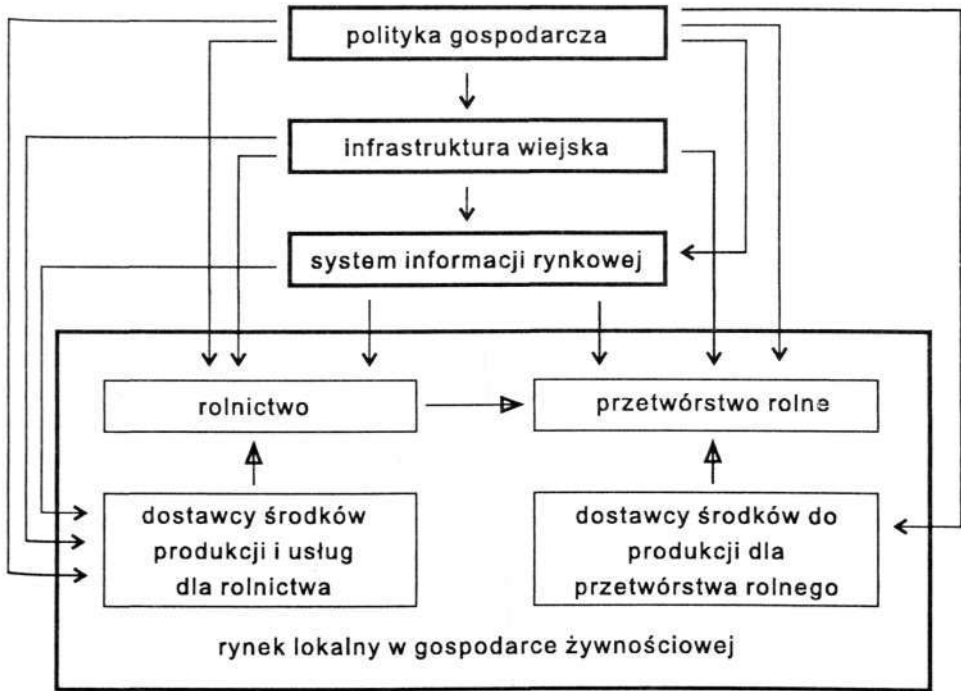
polityka gospodarcza

infrastruktura wiejska

system informacji rynkowej

rolnictwo

przetwórstwo rolne

dostawcy środków produkcji i usług dla rolnictwa

dostawcy środków do produkcji dla przetwórstwa rolnego

rynek lokalny w gospodarce żywnościowej